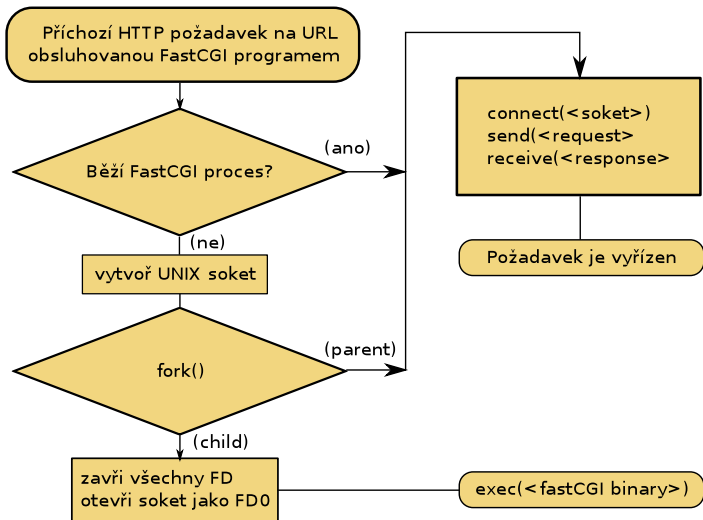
Příchozí HTTP požadavek na URL obsluhovanou FastCGI programem

Běží FastCGI proces?

(ano)

(ne)

vytvoř UNIX soket

fork()

(parent)

(child)

zavři všechny FD
otevři soket jako FD0

connect(<soket>)
send(<request>
receive(<response>

Požadavek je vyřízen

exec(<fastCGI binary>)